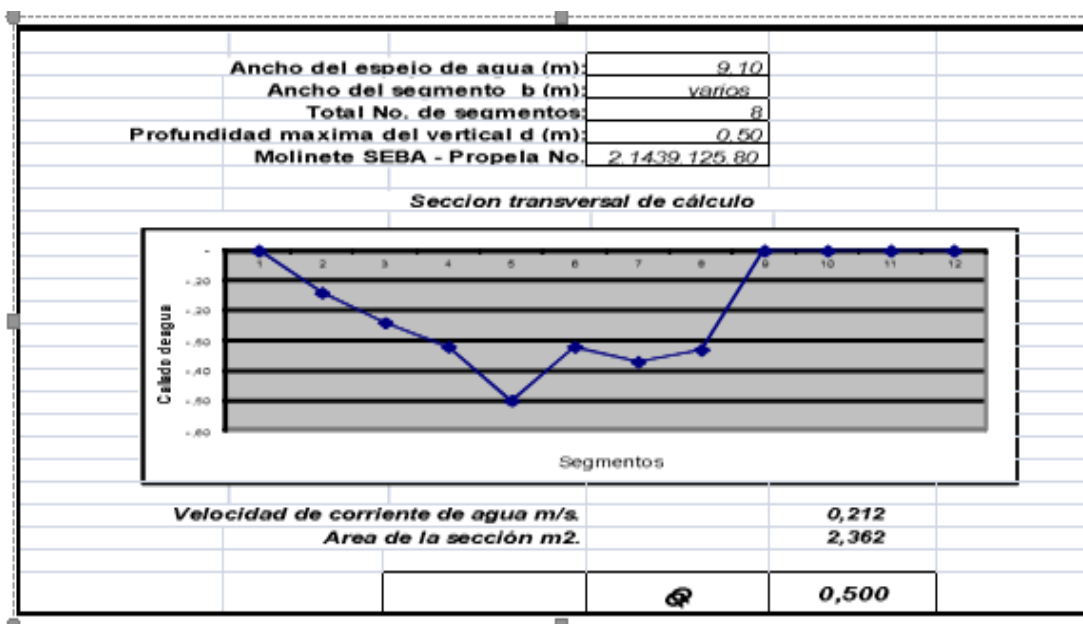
Ancho del espejo de agua (m): 9,10
Ancho del segmento b (m): varios
Total No. de segmentos: 8
Profundidad maxima del vertical d (m): 0,50
Molinete SEBA - Propela No. 2,1439,125,80

Seccion transversal de cálculo

-
-,20
-,20
-,30
-,40
-,50
-,60

Calado de agua

1 2 3 4 5 6 7 8 9 10 11 12

Segmentos

Velocidad de corriente de agua m/s. 0,212
Area de la sección m2. 2,362

Q 0,500